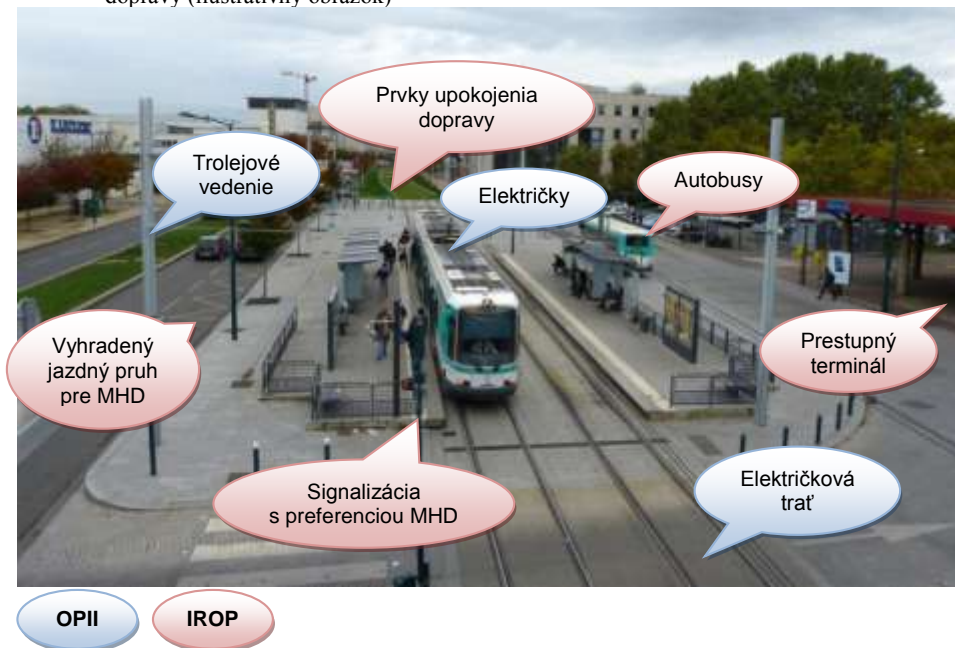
dopravy (ilustratívny obrázok)

Prvky upokojenia dopravy

Trolejové vedenie

Električky

Autobusy

Vyhradený jazdný pruh pre MHD

Prestupný terminál

Signalizácia s preferenciou MHD

Električková trať

OPII

IROP